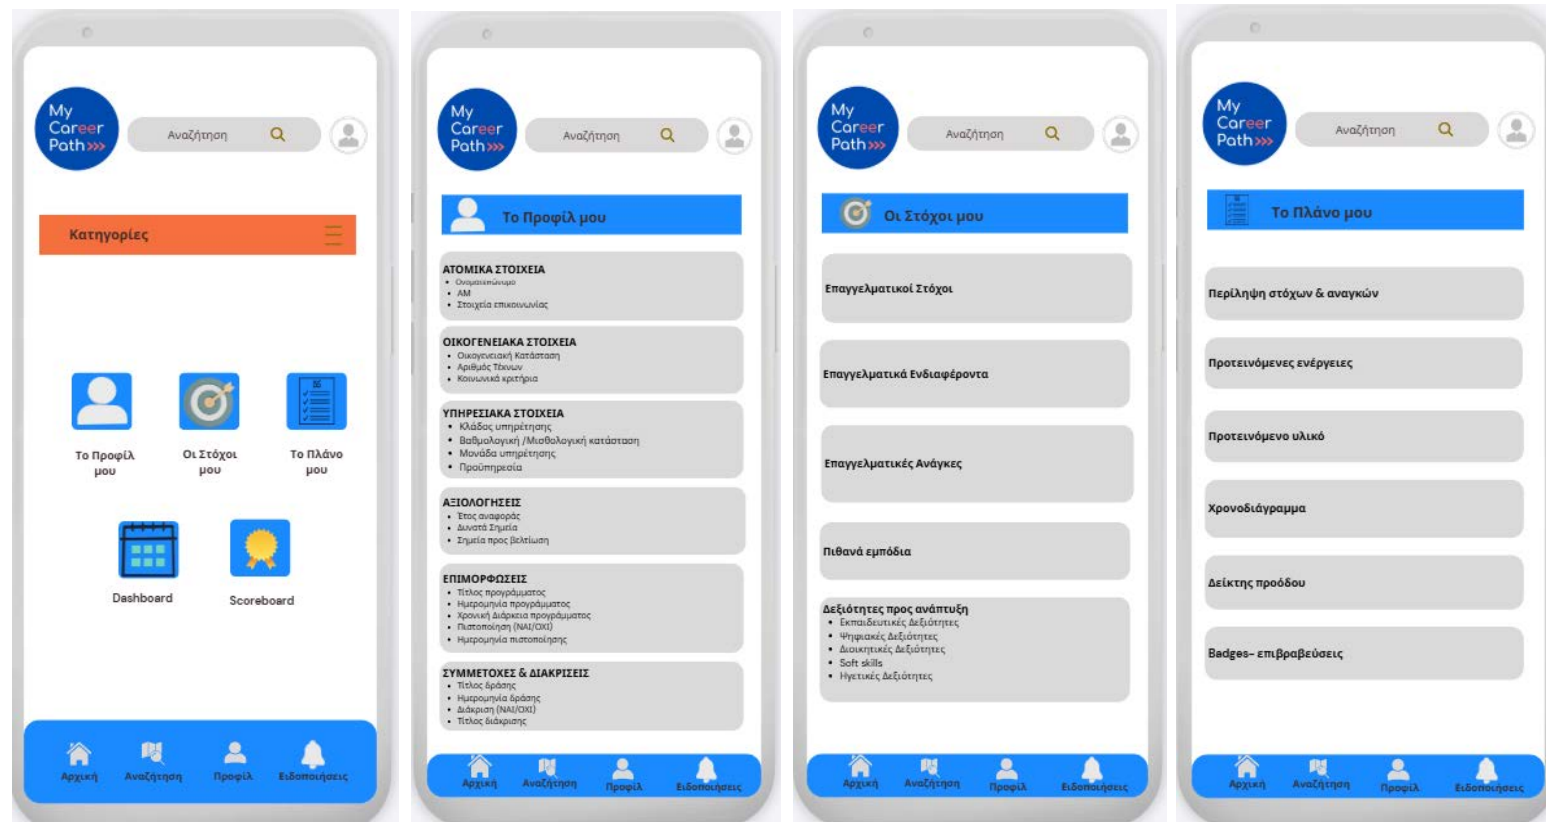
My Career Path»»

Αναζήτηση

Κατηγορίες

Το Προφίλ μου

Οι Στόχοι μου

Το Πλάνο μου

Dashboard

Scoreboard

Αρχική Αναζήτηση Προφίλ Ειδοποιήσεις

My Career Path»»

Αναζήτηση

Το Προφίλ μου

ΑΤΟΜΙΚΑ ΣΤΟΙΧΕΙΑ
• Ονοματεπώνυμο
• ΑΜ
• Στοιχεία επικοινωνίας

ΟΙΚΟΓΕΝΕΙΑΚΑ ΣΤΟΙΧΕΙΑ
• Οικογενειακή Κατάσταση
• Αριθμός Τέκνων
• Κοινωνικά κριτήρια

ΥΠΗΡΕΣΙΑΚΑ ΣΤΟΙΧΕΙΑ
• Κλάδος υπηρέτησης
• Βαθμολογική /Μισθολογική κατάσταση
• Μονάδα υπηρέτησης
• Προϋπηρεσία

ΑΞΙΟΛΟΓΗΣΕΙΣ
• Έτος αναφοράς
• Δυνατά Σημεία
• Σημεία προς βελτίωση

ΕΠΙΜΟΡΦΩΣΕΙΣ
• Τίτλος προγράμματος
• Ημερομηνία προγράμματος
• Χρονική διάρκεια προγράμματος
• Πιστοποίηση (ΝΑΙ/ΟΧΙ)
• Ημερομηνία πιστοποίησης

ΣΥΜΜΕΤΟΧΕΣ & ΔΙΑΚΡΙΣΕΙΣ
• Τίτλος δράσης
• Ημερομηνία δράσης
• Διάκριση (ΝΑΙ/ΟΧΙ)
• Τίτλος διάκρισης

Αρχική Αναζήτηση Προφίλ Ειδοποιήσεις

My Career Path»»

Αναζήτηση

Οι Στόχοι μου

Επαγγελματικοί Στόχοι

Επαγγελματικά Ενδιαφέροντα

Επαγγελματικές Ανάγκες

Πιθανά εμπόδια

Δεξιότητες προς ανάπτυξη
• Εκπαιδευτικές Δεξιότητες
• Ψηφιακές Δεξιότητες
• Διοικητικές Δεξιότητες
• Soft skills
• Ηγετικές Δεξιότητες

Αρχική Αναζήτηση Προφίλ Ειδοποιήσεις

My Career Path»»

Αναζήτηση

Το Πλάνο μου

Περίληψη στόχων & αναγκών

Προτεινόμενες ενέργειες

Προτεινόμενο υλικό

Χρονοδιάγραμμα

Δείκτης προόδου

Badges- επιβραβεύσεις

Αρχική Αναζήτηση Προφίλ Ειδοποιήσεις